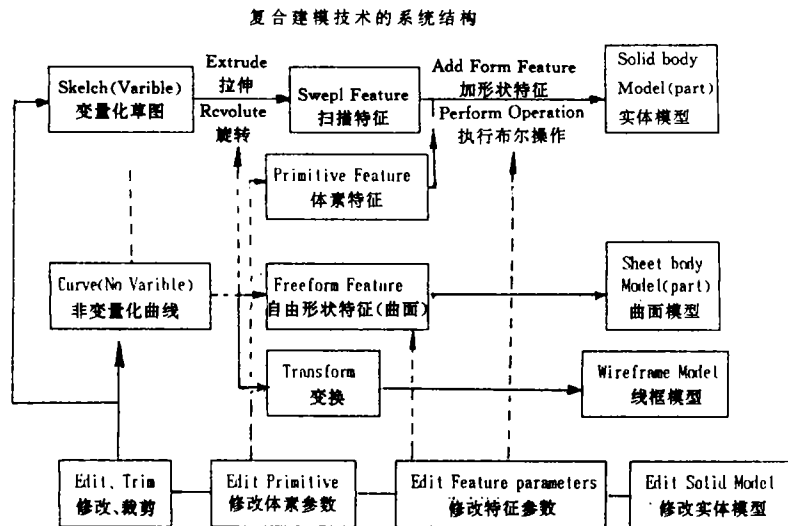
复合建模技术的系统结构

Skelch(Varible)
变量化草图

Extrude
拉伸
Revolute
旋转

Swepl Feature
扫描特征

Add Form Feature
加形状特征
Perform Operation
执行布尔操作

Solid body
Model(part)
实体模型

Primitive Feature
体素特征

Curve(No Varible)
非变量化曲线

Freeform Feature
自由形状特征(曲面)

Sheet body
Model(part)
曲面模型

Transform
变换

Wireframe Model
线框模型

Edit、Trim
修改、裁剪

Edit Primitive
修改体素参数

Edit Feature parameters
修改特征参数

Edit Solid Model
修改实体模型